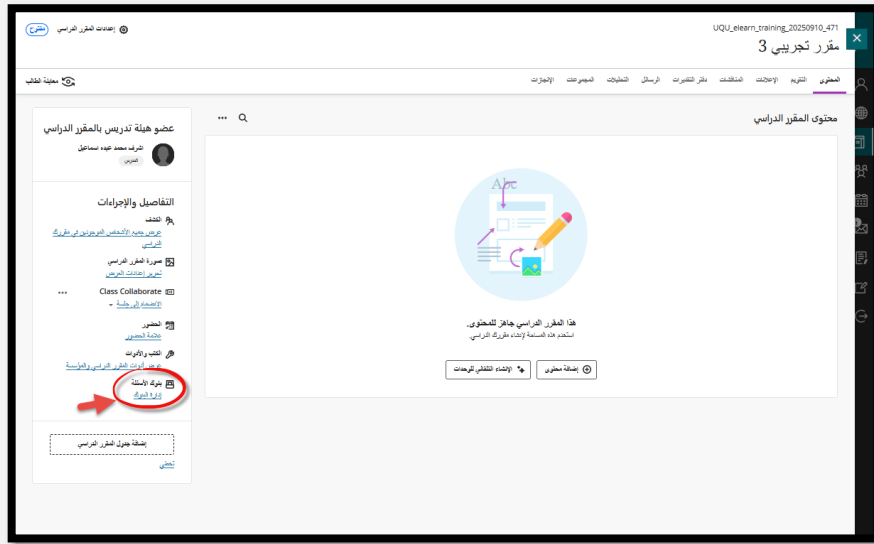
UQU_elearn_training_20250910_471
مقرر تجريبي 3

إعدادات المقرر الدراسي
مفتوح

المحتوى التقويم الإعلانات المناقشات دفتر التقديرات الرسائل التحليلات المجموعات الإنجازات

معاينة الطالب

محتوى المقرر الدراسي

هذا المقرر الدراسي جاهز للمحتوى.
استخدم هذه المساحة لإنشاء مقررك الدراسي.

إضافة محتوى
الإنشاء التلقائي للوحدات

عضو هيئة تدريس بالمقرر الدراسي
اشرف محمد عبده اسماعيل
المدرس

التفاصيل والإجراءات

الكشف
عرض جميع الأشخاص الموجودين في مقررك الدراسي

صورة المقرر الدراسي
تحرير إعدادات العرض

Class Collaborate
الانضمام إلى جلسة

الحضور
علامة الحضور

الكتب والأدوات
عرض أدوات المقرر الدراسي والمؤسسة

بنوك الأسئلة
إدارة البنوك

إضافة جدول المقرر الدراسي

تخطي